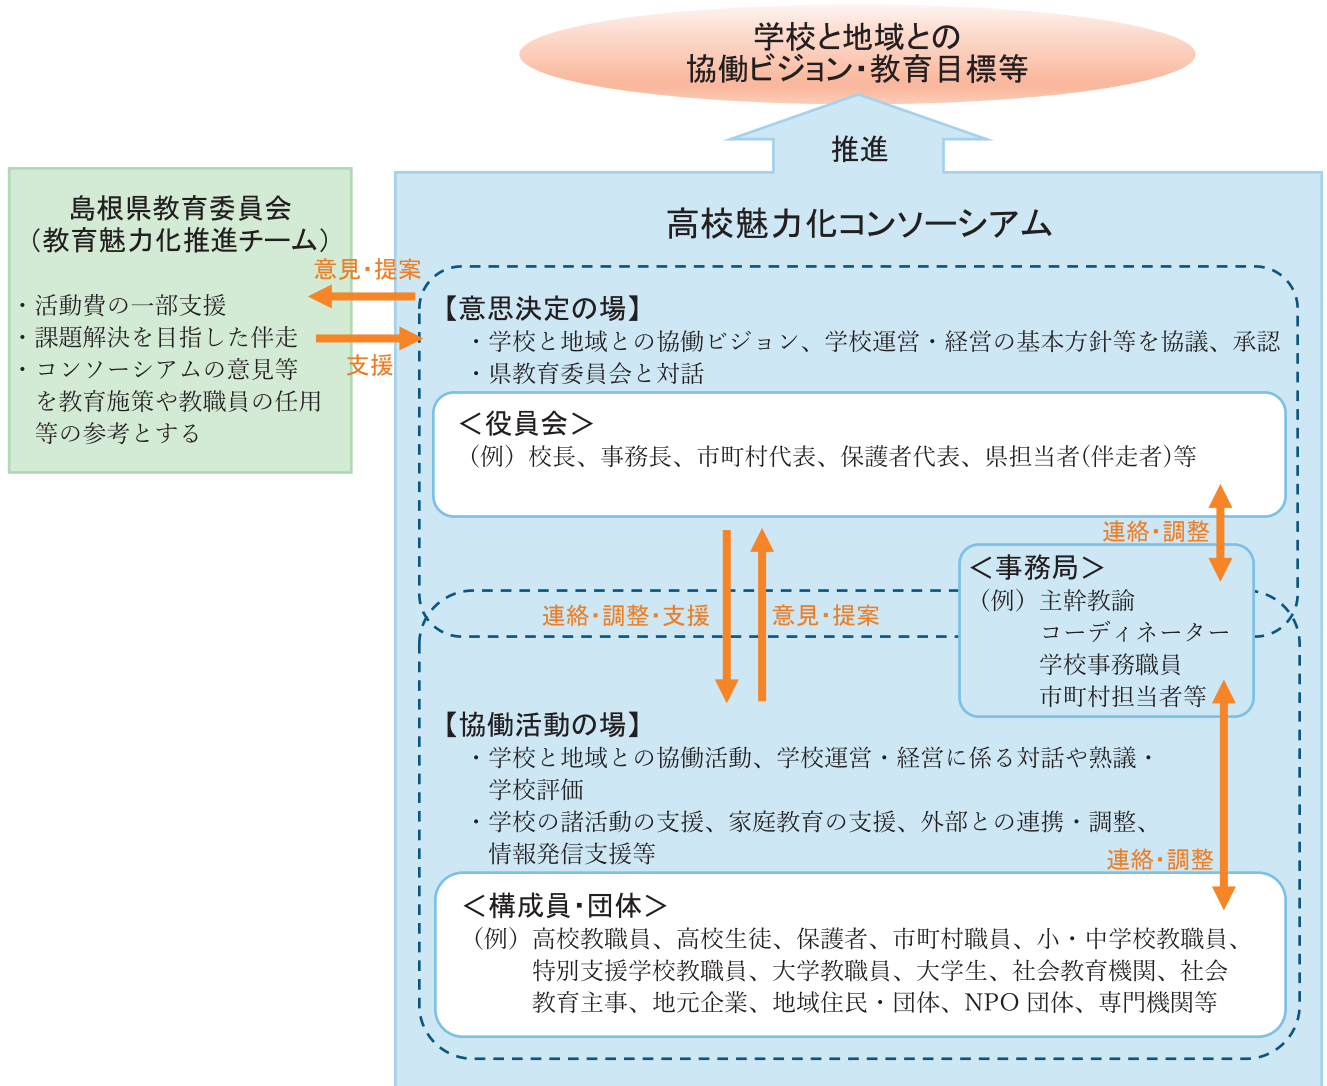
学校と地域との
協働ビジョン・教育目標等

推進

島根県教育委員会
(教育魅力化推進チーム)

・活動費の一部支援
・課題解決を目指した伴走
・コンソーシアムの意見等を教育施策や教職員の任用等の参考とする

意見・提案

支援

高校魅力化コンソーシアム

【意思決定の場】
・学校と地域との協働ビジョン、学校運営・経営の基本方針等を協議、承認
・県教育委員会と対話

<役員会>
(例) 校長、事務長、市町村代表、保護者代表、県担当者(伴走者)等

連絡・調整

<事務局>
(例) 主幹教諭
コーディネーター
学校事務職員
市町村担当者等

連絡・調整・支援

意見・提案

【協働活動の場】
・学校と地域との協働活動、学校運営・経営に係る対話や熟議・学校評価
・学校の諸活動の支援、家庭教育の支援、外部との連携・調整、情報発信支援等

連絡・調整

<構成員・団体>
(例) 高校教職員、高校生徒、保護者、市町村職員、小・中学校教職員、特別支援学校教職員、大学教職員、大学生、社会教育機関、社会教育主事、地元企業、地域住民・団体、NPO 団体、専門機関等